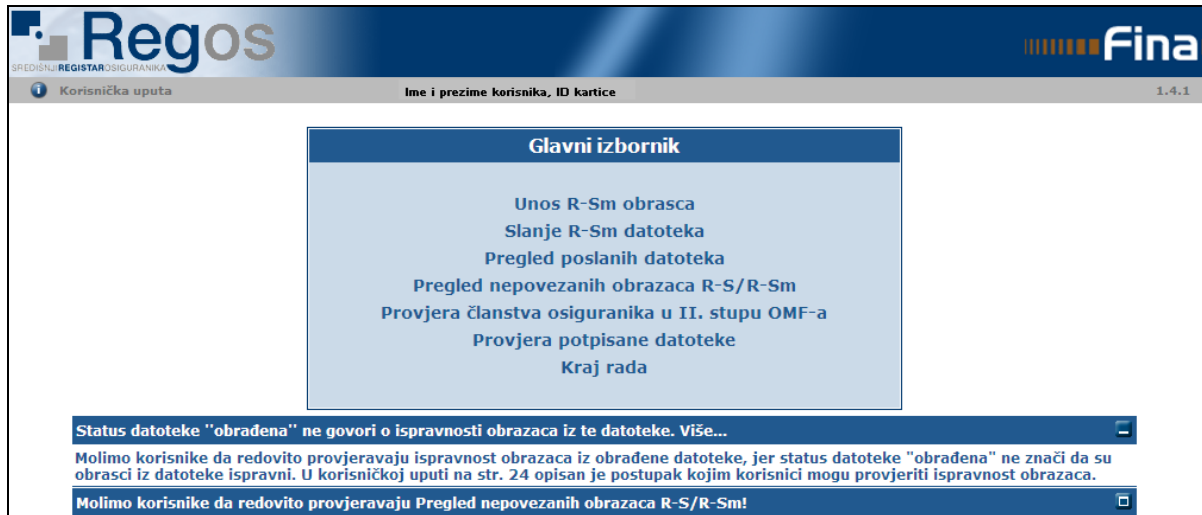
Regos
SREDIŠNJIREGISTAROSIGURANIKA
Fina
Korisnička uputa
Ime i prezime korisnika, ID kartice
1.4.1

Glavni izbornik

Unos R-Sm obrasca
Slanje R-Sm datoteka
Pregled poslanih datoteka
Pregled nepovezanih obrazaca R-S/R-Sm
Provjera članstva osiguranika u II. stupu OMF-a
Provjera potpisane datoteke
Kraj rada

Status datoteke "obrađena" ne govori o ispravnosti obrazaca iz te datoteke. Više...

Molimo korisnike da redovito provjeravaju ispravnost obrazaca iz obrađene datoteke, jer status datoteke "obrađena" ne znači da su obrasci iz datoteke ispravni. U korisničkoj uputi na str. 24 opisan je postupak kojim korisnici mogu provjeriti ispravnost obrazaca.

Molimo korisnike da redovito provjeravaju Pregled nepovezanih obrazaca R-S/R-Sm!